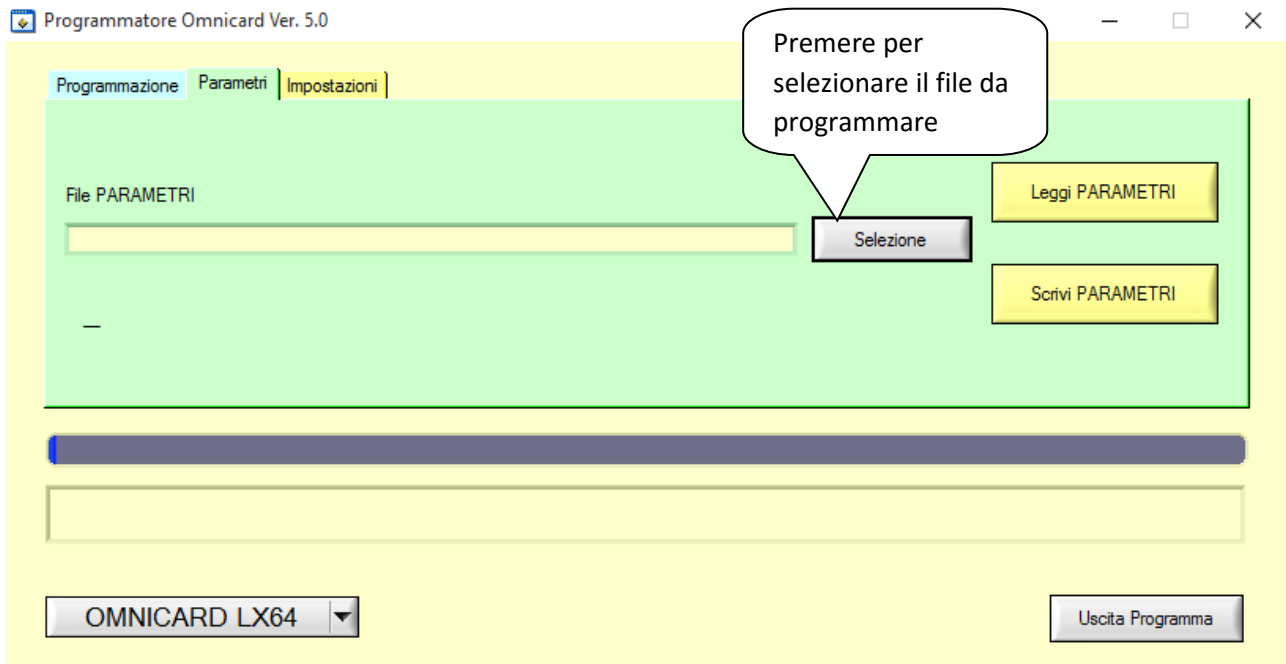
Programmatore Omnicard Ver. 5.0

Programmazione | Parametri | Impostazioni

Premere per selezionare il file da programmare

File PARAMETRI

Selezione

Leggi PARAMETRI

Scrivi PARAMETRI

OMNICARD LX64

Uscita Programma